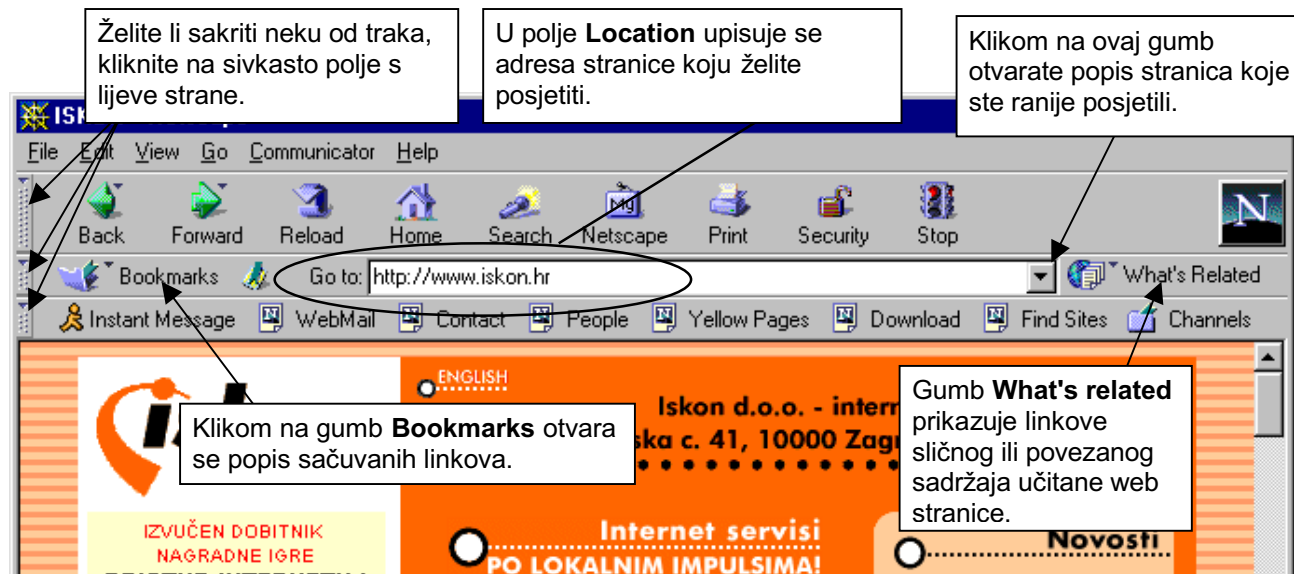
Želite li sakriti neku od traka, kliknite na sivkasto polje s lijeve strane.

U polje **Location** upisuje se adresa stranice koju želite posjetiti.

Klikom na ovaj gumb otvarate popis stranica koje ste ranije posjetili.

ISK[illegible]

File Edit View Go Communicator Help

Back Forward Reload Home Search Netscape Print Security Stop

Bookmarks Go to: http://www.iskon.hr What's Related

Instant Message WebMail Contact People Yellow Pages Download Find Sites Channels

ENGLISH

Iskon d.o.o. - intern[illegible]

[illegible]ska c. 41, 10000 Zag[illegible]

Klikom na gumb **Bookmarks** otvara se popis sačuvanih linkova.

Gumb **What's related** prikazuje linkove sličnog ili povezanog sadržaja učitane web stranice.

IZVUČEN DOBITNIK NAGRADNE IGRE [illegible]

Internet servisi PO LOKALNIM IMPULSIMA!

Novosti